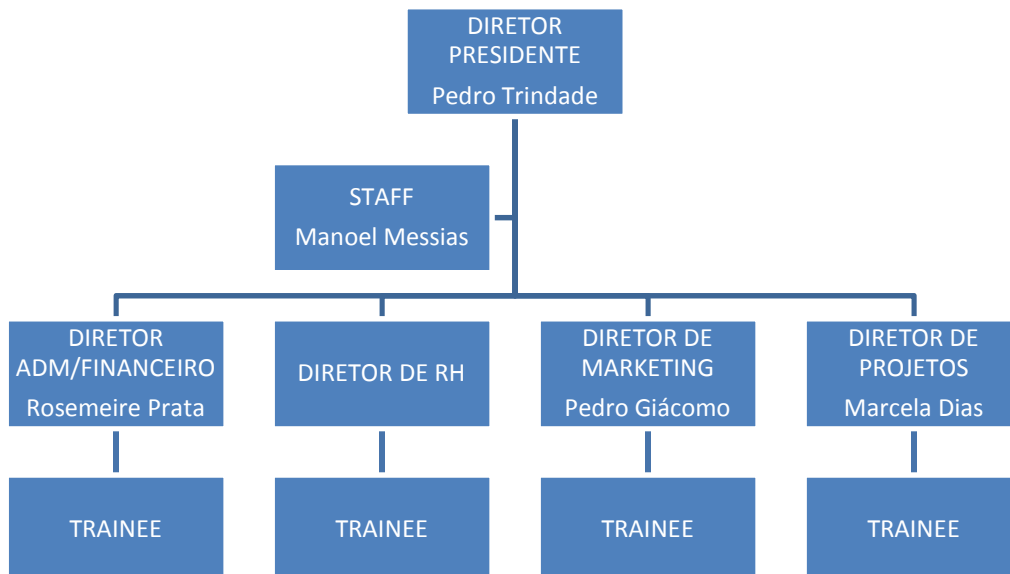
DIRETOR PRESIDENTE
Pedro Trindade

STAFF
Manoel Messias

DIRETOR ADM/FINANCEIRO
Rosemeire Prata

DIRETOR DE RH

DIRETOR DE MARKETING
Pedro Giácomo

DIRETOR DE PROJETOS
Marcela Dias

TRAINEE

TRAINEE

TRAINEE

TRAINEE